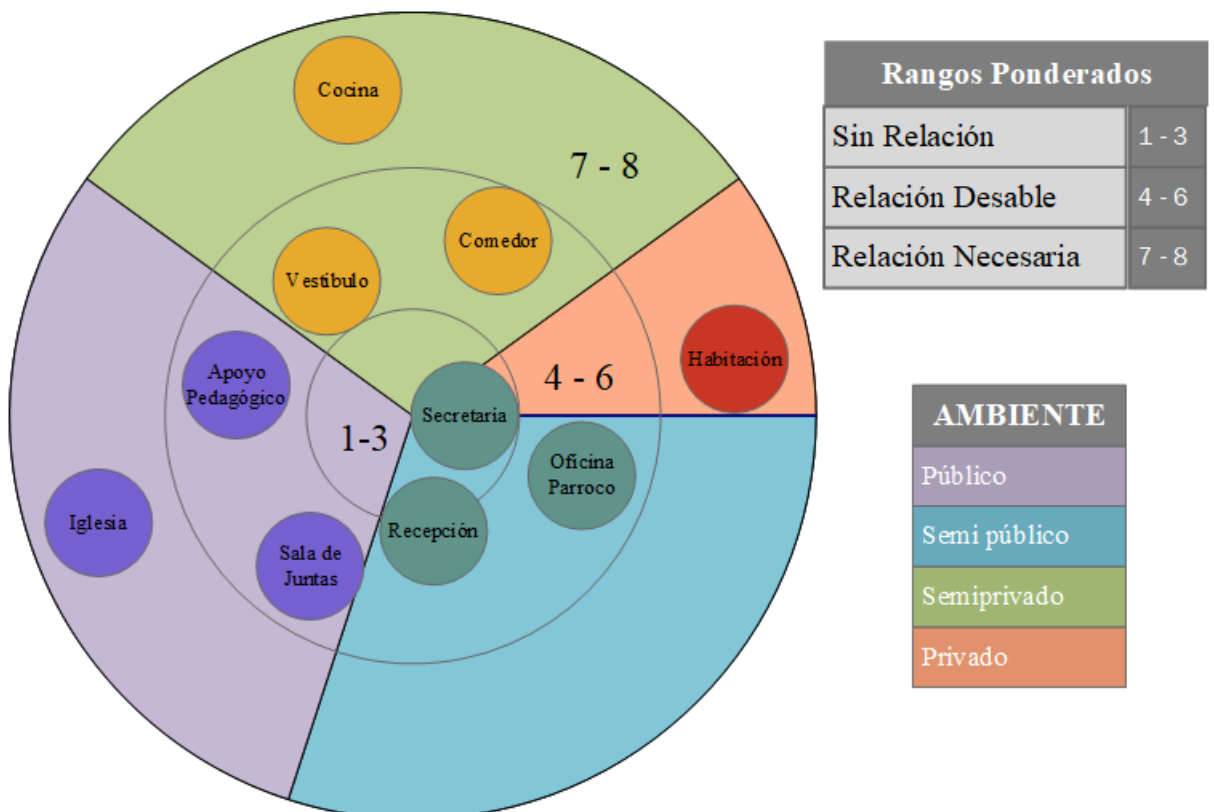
Cocina

7 - 8

Comedor

Vestíbulo

Apoyo Pedagógico

Habitación

4 - 6

1-3

Secretaria

Oficina Parroco

Iglesia

Recepción

Sala de Juntas

| Rangos Ponderados | |
|---|---|
| Sin Relación | 1 - 3 |
| Relación Desable | 4 - 6 |
| Relación Necesaria | 7 - 8 |

| AMBIENTE |
|---|
| Público |
| Semi público |
| Semiprivado |
| Privado |